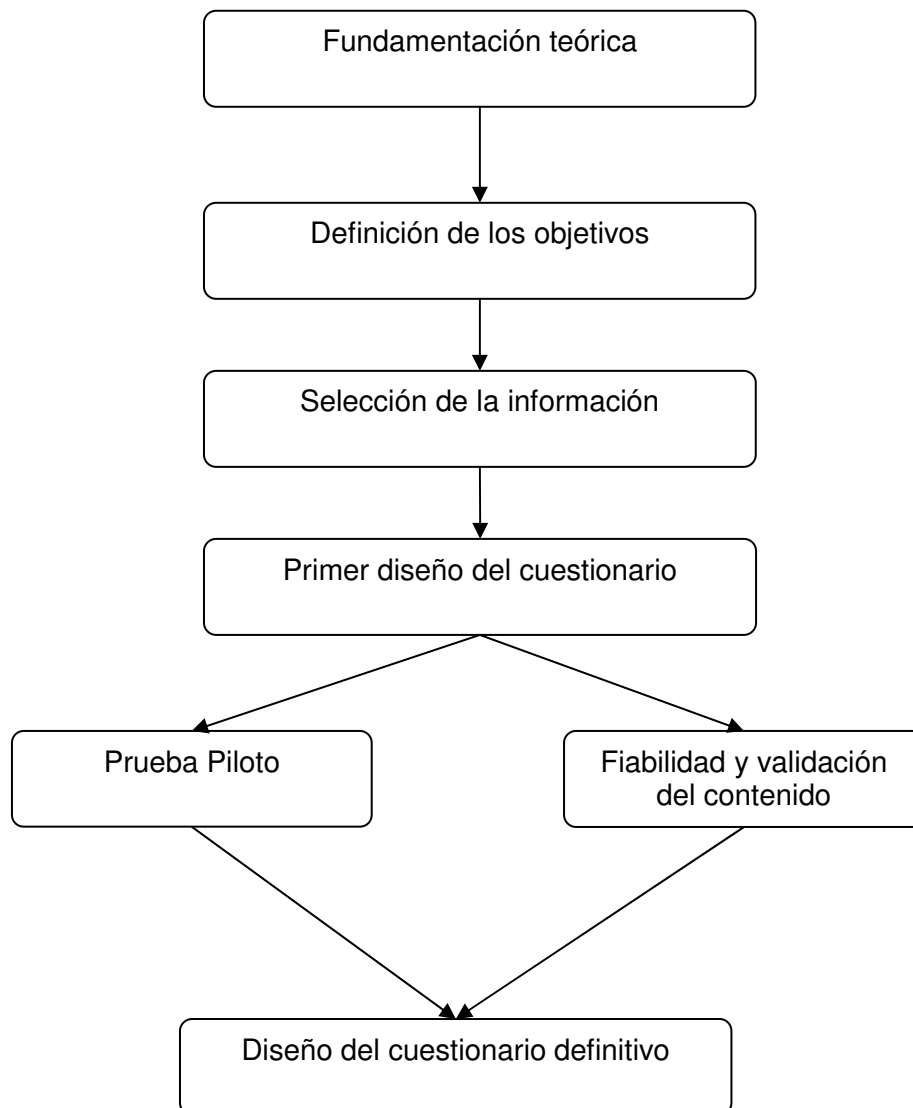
Fundamentación teórica

Definición de los objetivos

Selección de la información

Primer diseño del cuestionario

Prueba Piloto

Fiabilidad y validación del contenido

Diseño del cuestionario definitivo